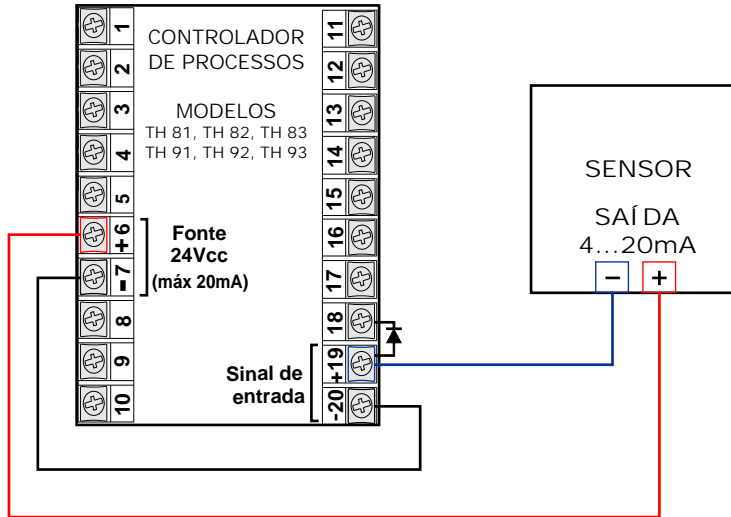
1
2
3
4
5
+6
-7
8
9
10

CONTROLADOR DE PROCESSOS

MODELOS
TH 81, TH 82, TH 83
TH 91, TH 92, TH 93

Fonte
24Vcc
(máx 20mA)

11
12
13
14
15
16
17
18
+19
-20

Sinal de entrada

SENSOR

SAÍDA
4...20mA

−
+